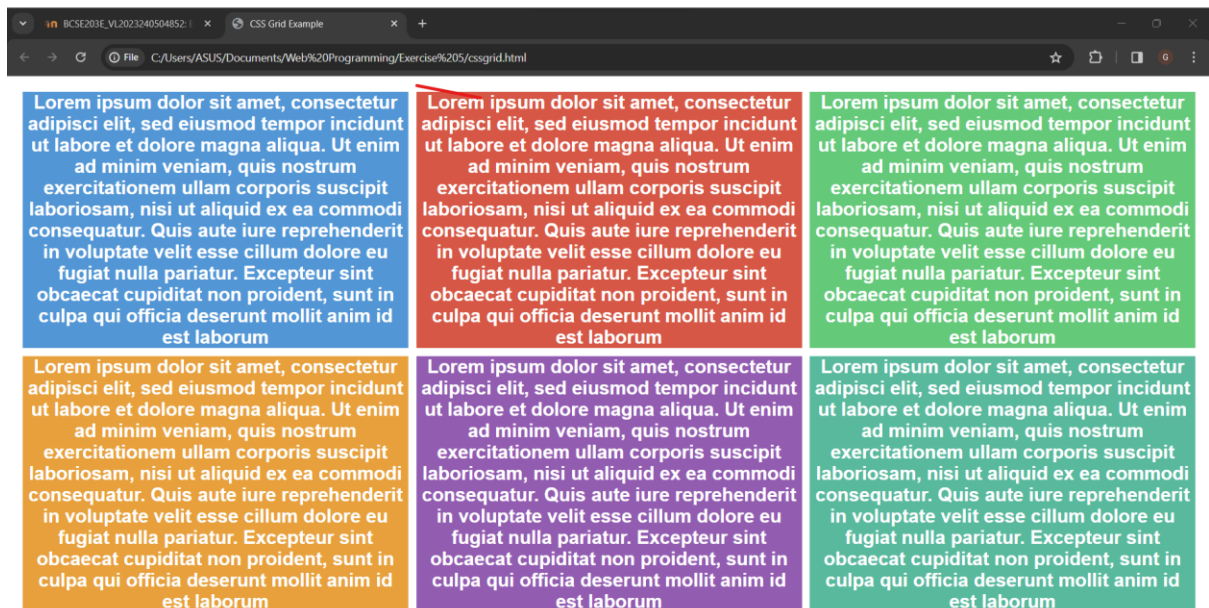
BCSE203E_VL2023240504852: ×
CSS Grid Example ×
+

File C:/Users/ASUS/Documents/Web%20Programming/Exercise%205/cssgrid.html

G

Lorem ipsum dolor sit amet, consectetur adipisci elit, sed eiusmod tempor incidunt ut labore et dolore magna aliqua. Ut enim ad minim veniam, quis nostrum exercitationem ullam corporis suscipit laboriosam, nisi ut aliquid ex ea commodi consequatur. Quis aute iure reprehenderit in voluptate velit esse cillum dolore eu fugiat nulla pariatur. Excepteur sint obcaecat cupiditat non proident, sunt in culpa qui officia deserunt mollit anim id est laborum

Lorem ipsum dolor sit amet, consectetur adipisci elit, sed eiusmod tempor incidunt ut labore et dolore magna aliqua. Ut enim ad minim veniam, quis nostrum exercitationem ullam corporis suscipit laboriosam, nisi ut aliquid ex ea commodi consequatur. Quis aute iure reprehenderit in voluptate velit esse cillum dolore eu fugiat nulla pariatur. Excepteur sint obcaecat cupiditat non proident, sunt in culpa qui officia deserunt mollit anim id est laborum

Lorem ipsum dolor sit amet, consectetur adipisci elit, sed eiusmod tempor incidunt ut labore et dolore magna aliqua. Ut enim ad minim veniam, quis nostrum exercitationem ullam corporis suscipit laboriosam, nisi ut aliquid ex ea commodi consequatur. Quis aute iure reprehenderit in voluptate velit esse cillum dolore eu fugiat nulla pariatur. Excepteur sint obcaecat cupiditat non proident, sunt in culpa qui officia deserunt mollit anim id est laborum

Lorem ipsum dolor sit amet, consectetur adipisci elit, sed eiusmod tempor incidunt ut labore et dolore magna aliqua. Ut enim ad minim veniam, quis nostrum exercitationem ullam corporis suscipit laboriosam, nisi ut aliquid ex ea commodi consequatur. Quis aute iure reprehenderit in voluptate velit esse cillum dolore eu fugiat nulla pariatur. Excepteur sint obcaecat cupiditat non proident, sunt in culpa qui officia deserunt mollit anim id est laborum

Lorem ipsum dolor sit amet, consectetur adipisci elit, sed eiusmod tempor incidunt ut labore et dolore magna aliqua. Ut enim ad minim veniam, quis nostrum exercitationem ullam corporis suscipit laboriosam, nisi ut aliquid ex ea commodi consequatur. Quis aute iure reprehenderit in voluptate velit esse cillum dolore eu fugiat nulla pariatur. Excepteur sint obcaecat cupiditat non proident, sunt in culpa qui officia deserunt mollit anim id est laborum

Lorem ipsum dolor sit amet, consectetur adipisci elit, sed eiusmod tempor incidunt ut labore et dolore magna aliqua. Ut enim ad minim veniam, quis nostrum exercitationem ullam corporis suscipit laboriosam, nisi ut aliquid ex ea commodi consequatur. Quis aute iure reprehenderit in voluptate velit esse cillum dolore eu fugiat nulla pariatur. Excepteur sint obcaecat cupiditat non proident, sunt in culpa qui officia deserunt mollit anim id est laborum